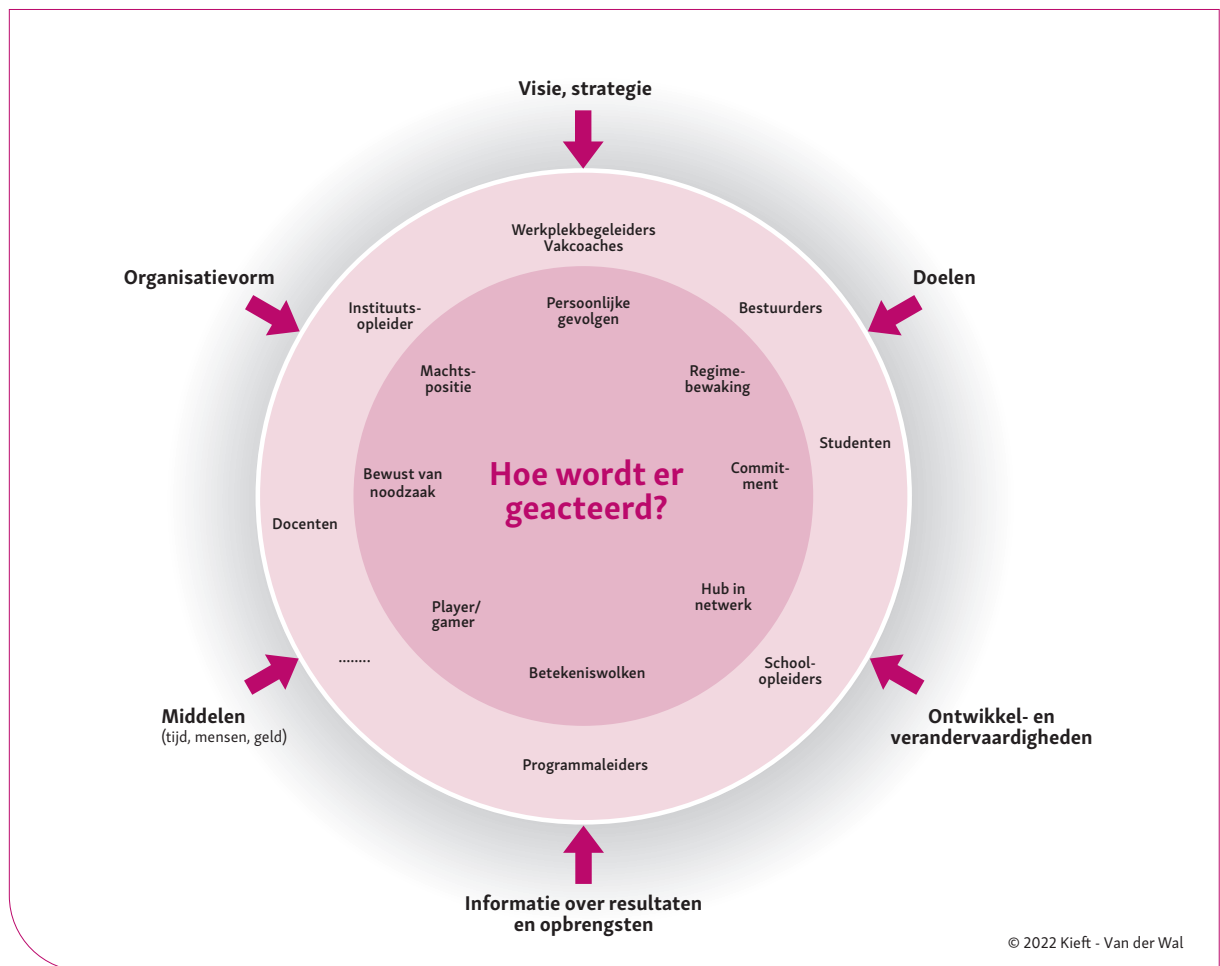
Visie, strategie

Organisatievorm

Doelen

Werkplekbegeleiders Vakcoaches

Instituutsopleider

Persoonlijke gevolgen

Bestuurders

Machtspositie

Regimebewaking

Studenten

Bewust van noodzaak

Hoe wordt er geacteerd?

Commitment

Docenten

Hub in netwerk

Player/ gamer

........

Betekeniswolken

Schoolopleiders

Middelen
(tijd, mensen, geld)

Ontwikkel- en verandervaardigheden

Programmaleiders

Informatie over resultaten en opbrengsten

© 2022 Kieft - Van der Wal